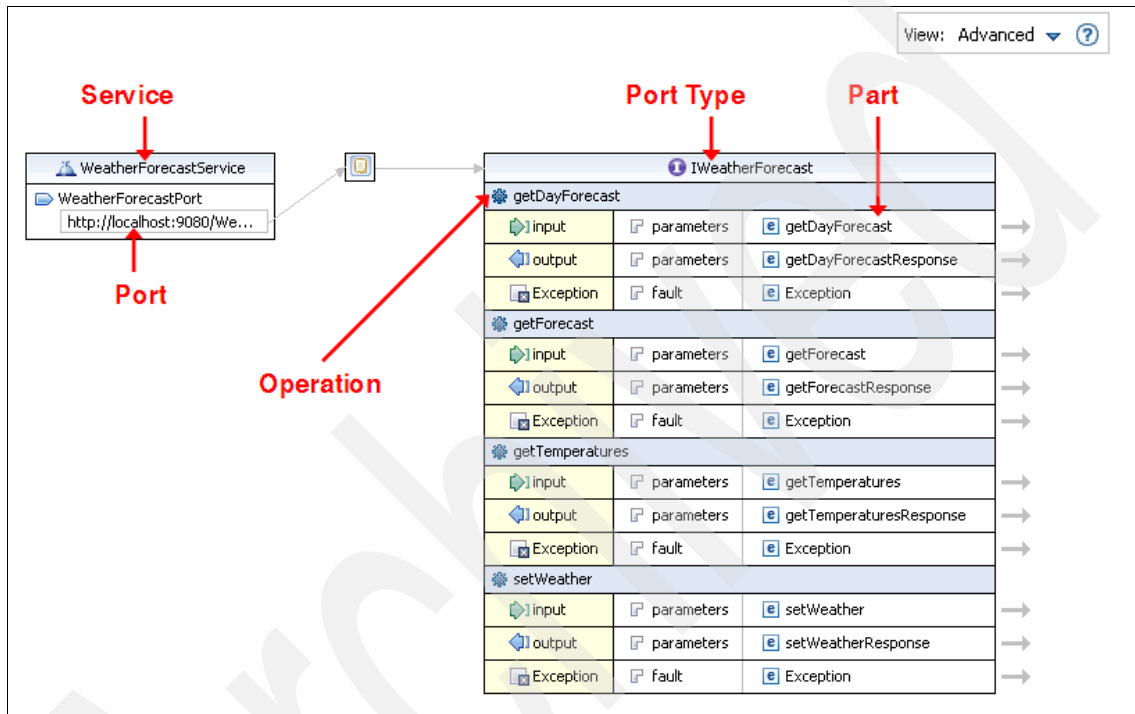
View: Advanced

Service

Port Type

Part

WeatherForecastService

WeatherForecastPort

http://localhost:9080/We...

Port

Operation

IWeatherForecast

getDayForecast

| | | |
|---|---|---|
| input | parameters | getDayForecast |
| output | parameters | getDayForecastResponse |
| Exception | fault | Exception |

getForecast

| | | |
|---|---|---|
| input | parameters | getForecast |
| output | parameters | getForecastResponse |
| Exception | fault | Exception |

getTemperatures

| | | |
|---|---|---|
| input | parameters | getTemperatures |
| output | parameters | getTemperaturesResponse |
| Exception | fault | Exception |

setWeather

| | | |
|---|---|---|
| input | parameters | setWeather |
| output | parameters | setWeatherResponse |
| Exception | fault | Exception |